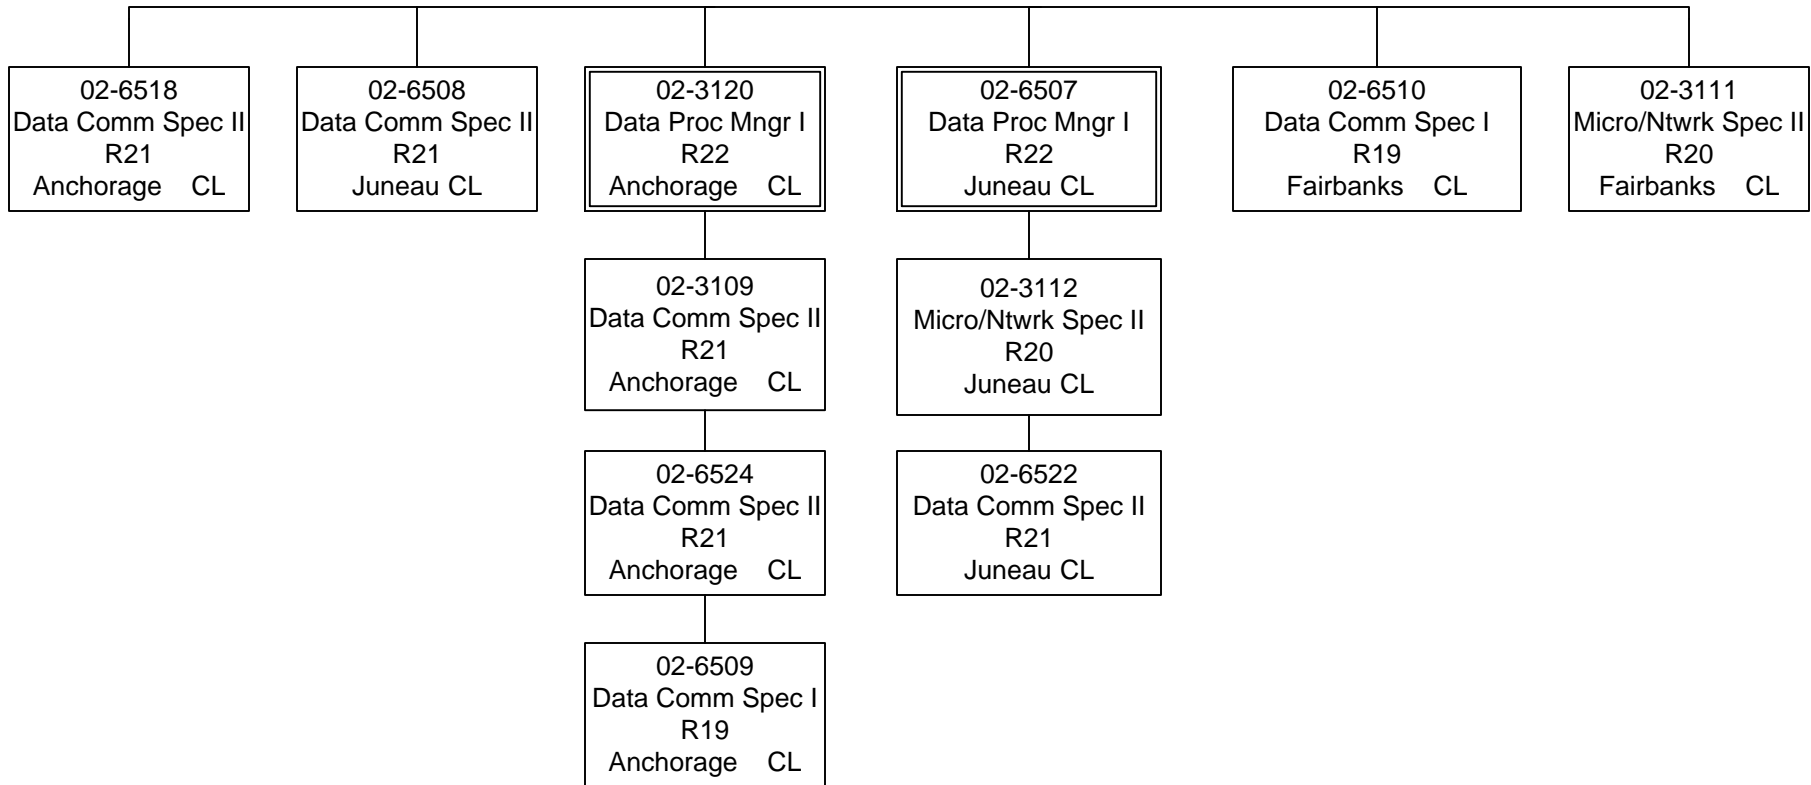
02-6518
Data Comm Spec II
R21
Anchorage CL

02-6508
Data Comm Spec II
R21
Juneau CL

02-3120
Data Proc Mngr I
R22
Anchorage CL

02-3109
Data Comm Spec II
R21
Anchorage CL

02-6524
Data Comm Spec II
R21
Anchorage CL

02-6509
Data Comm Spec I
R19
Anchorage CL

02-6507
Data Proc Mngr I
R22
Juneau CL

02-3112
Micro/Ntwrk Spec II
R20
Juneau CL

02-6522
Data Comm Spec II
R21
Juneau CL

02-6510
Data Comm Spec I
R19
Fairbanks CL

02-3111
Micro/Ntwrk Spec II
R20
Fairbanks CL